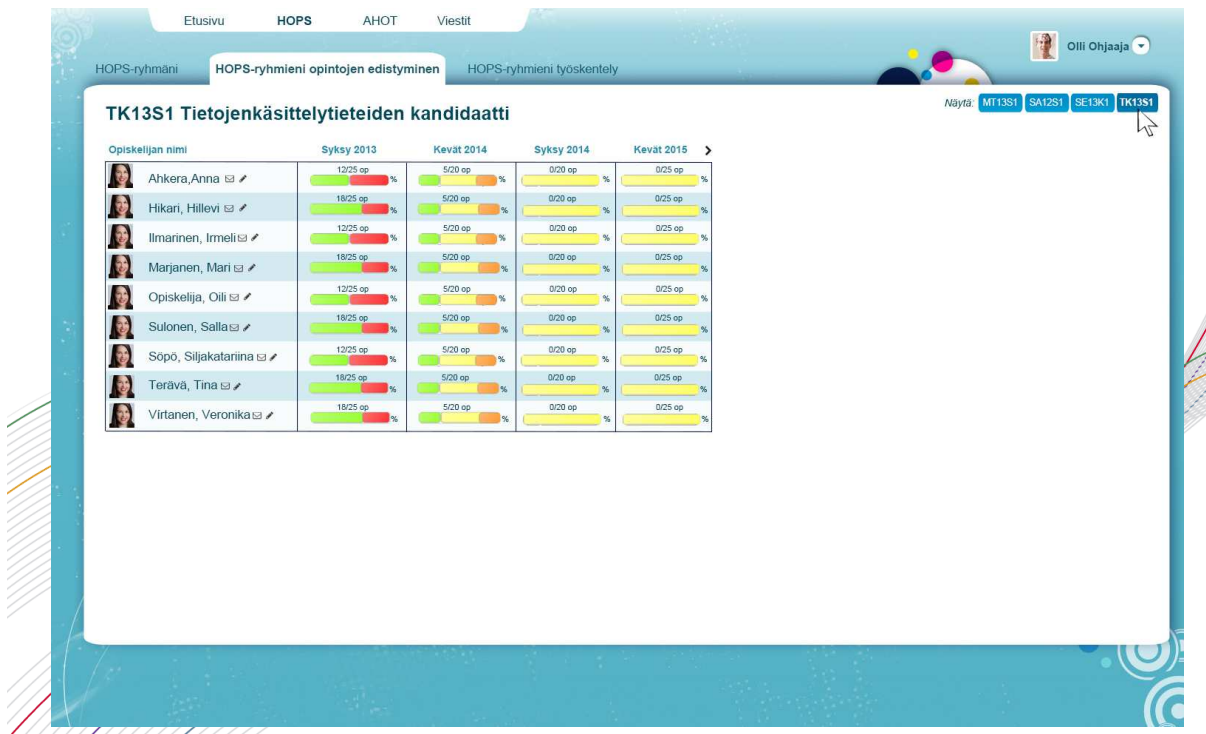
Etusivu HOPS AHOT Viestit

Olli Ohjaaja

HOPS-ryhmäni HOPS-ryhmieni opintojen edistyminen HOPS-ryhmieni työskentely

TK13S1 Tietojenkäsittelytieteiden kandidaatti

Näytä: MT13S1 SA12S1 SE13K1 TK13S1

| Opiskelijan nimi | Syksy 2013 | Kevät 2014 | Syksy 2014 | Kevät 2015 |
|---|---|---|---|---|
| Ahkera,Anna | 12/25 op % | 5/20 op % | 0/20 op % | 0/25 op % |
| Hikari, Hillevi | 18/25 op % | 5/20 op % | 0/20 op % | 0/25 op % |
| Ilmarinen, Irmeli | 12/25 op % | 5/20 op % | 0/20 op % | 0/25 op % |
| Marjanen, Mari | 18/25 op % | 5/20 op % | 0/20 op % | 0/25 op % |
| Opiskelija, Oili | 12/25 op % | 5/20 op % | 0/20 op % | 0/25 op % |
| Sulonen, Salla | 18/25 op % | 5/20 op % | 0/20 op % | 0/25 op % |
| Söpö, Siljakatariina | 12/25 op % | 5/20 op % | 0/20 op % | 0/25 op % |
| Terävä, Tina | 18/25 op % | 5/20 op % | 0/20 op % | 0/25 op % |
| Virtanen, Veronika | 18/25 op % | 5/20 op % | 0/20 op % | 0/25 op % |